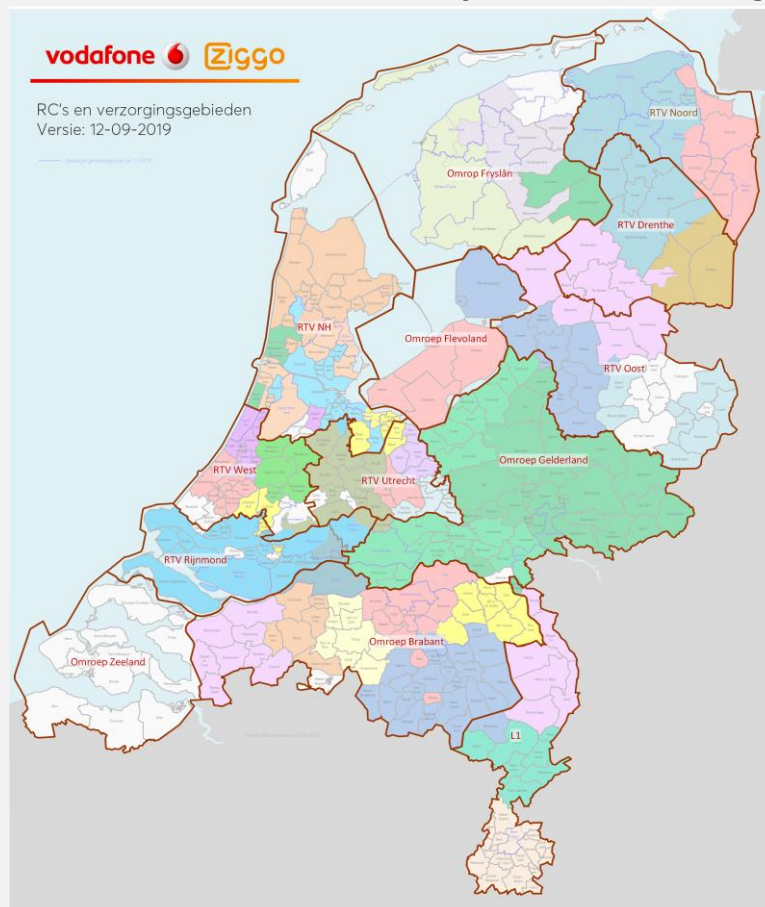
vodafone ziggo

RC's en verzorgingsgebieden
Versie: 12-09-2019

RTV Noord
Omrop Fryslân
RTV Drenthe
RTV NH
Omroep Flevoland
RTV Oost
RTV West
RTV Utrecht
Omroep Gelderland
RTV Rijnmond
Omroep Brabant
Omroep Zeeland
L1